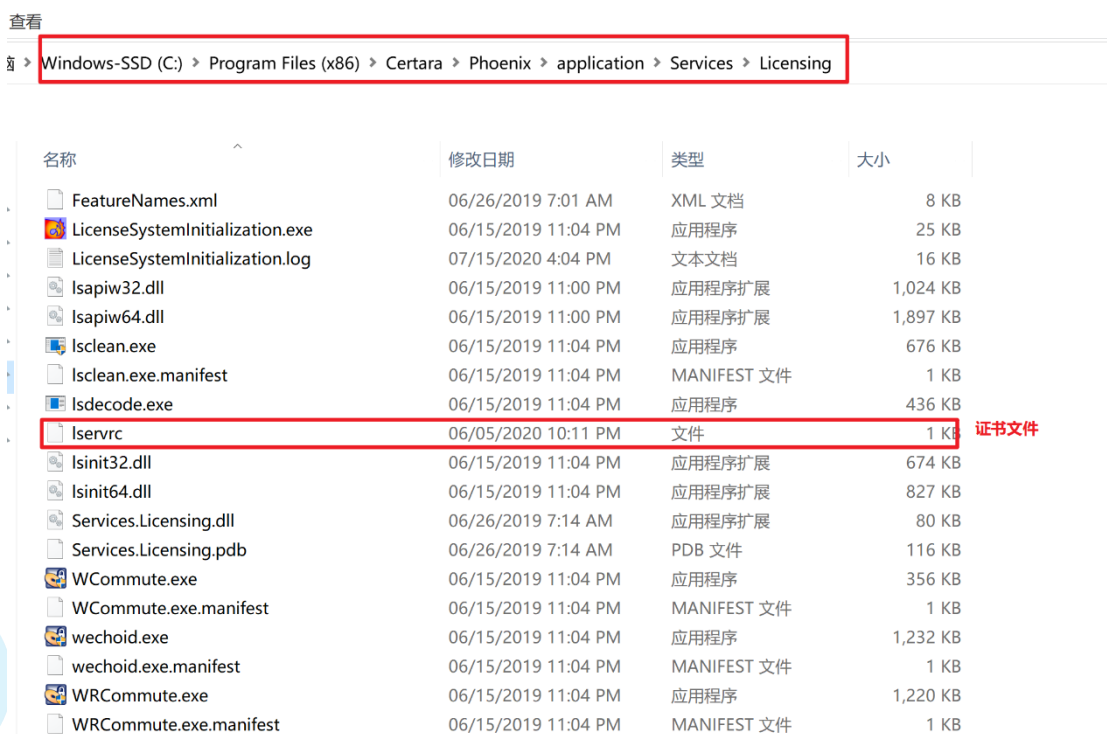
查看

Windows-SSD (C:) > Program Files (x86) > Certara > Phoenix > application > Services > Licensing

| 名称 | 修改日期 | 类型 | 大小 |
|---|---|---|---|
| FeatureNames.xml | 06/26/2019 7:01 AM | XML 文档 | 8 KB |
| LicenseSystemInitialization.exe | 06/15/2019 11:04 PM | 应用程序 | 25 KB |
| LicenseSystemInitialization.log | 07/15/2020 4:04 PM | 文本文档 | 16 KB |
| lsapiw32.dll | 06/15/2019 11:00 PM | 应用程序扩展 | 1,024 KB |
| lsapiw64.dll | 06/15/2019 11:00 PM | 应用程序扩展 | 1,897 KB |
| lsclean.exe | 06/15/2019 11:04 PM | 应用程序 | 676 KB |
| lsclean.exe.manifest | 06/15/2019 11:04 PM | MANIFEST 文件 | 1 KB |
| lsdecode.exe | 06/15/2019 11:04 PM | 应用程序 | 436 KB |
| lservrc | 06/05/2020 10:11 PM | 文件 | 1 KB |
| lsinit32.dll | 06/15/2019 11:04 PM | 应用程序扩展 | 674 KB |
| lsinit64.dll | 06/15/2019 11:04 PM | 应用程序扩展 | 827 KB |
| Services.Licensing.dll | 06/26/2019 7:14 AM | 应用程序扩展 | 80 KB |
| Services.Licensing.pdb | 06/26/2019 7:14 AM | PDB 文件 | 116 KB |
| WCommute.exe | 06/15/2019 11:04 PM | 应用程序 | 356 KB |
| WCommute.exe.manifest | 06/15/2019 11:04 PM | MANIFEST 文件 | 1 KB |
| wechoid.exe | 06/15/2019 11:04 PM | 应用程序 | 1,232 KB |
| wechoid.exe.manifest | 06/15/2019 11:04 PM | MANIFEST 文件 | 1 KB |
| WRCommute.exe | 06/15/2019 11:04 PM | 应用程序 | 1,220 KB |
| WRCommute.exe.manifest | 06/15/2019 11:04 PM | MANIFEST 文件 | 1 KB |

证书文件